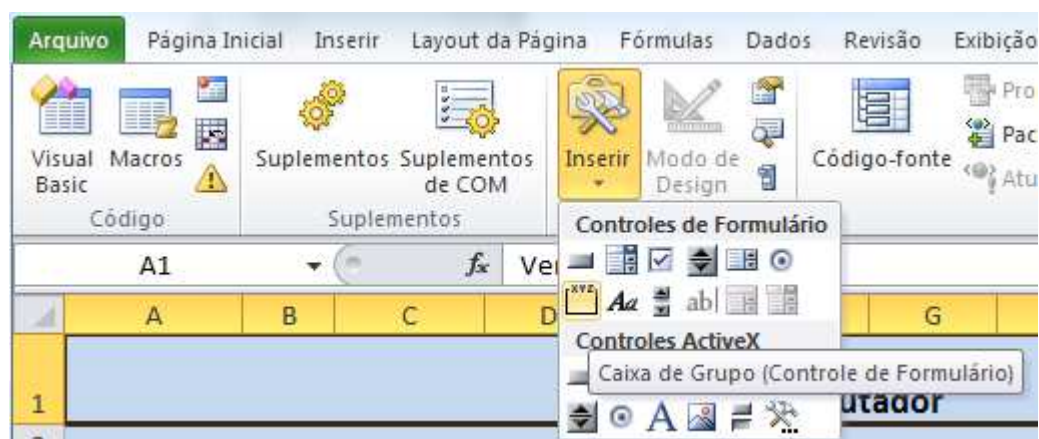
Arquivo Página Inicial Inserir Layout da Página Fórmulas Dados Revisão Exibição

Visual Basic Macros
Código

Suplementos Suplementos de COM
Suplementos

Inserir Modo de Design

Código-fonte

Pro
Pac
Atu

Controles de Formulário

Aa abl

Controles ActiveX

Caixa de Grupo (Controle de Formulário)

A1 $f_x$ Ve

A B C D G

1 utador